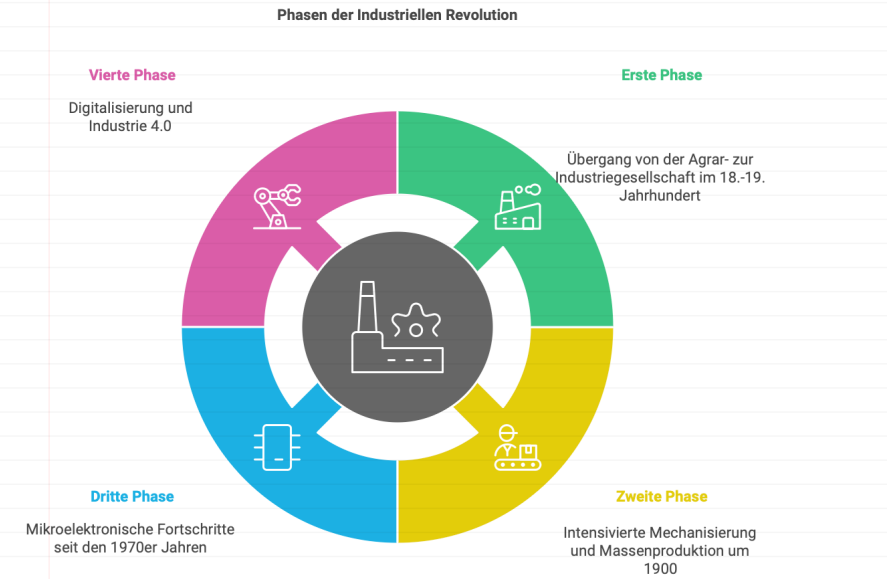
Phasen der Industriellen Revolution

Vierte Phase

Digitalisierung und Industrie 4.0

Erste Phase

Übergang von der Agrar- zur Industriegesellschaft im 18.-19. Jahrhundert

Dritte Phase

Mikroelektronische Fortschritte seit den 1970er Jahren

Zweite Phase

Intensivierte Mechanisierung und Massenproduktion um 1900